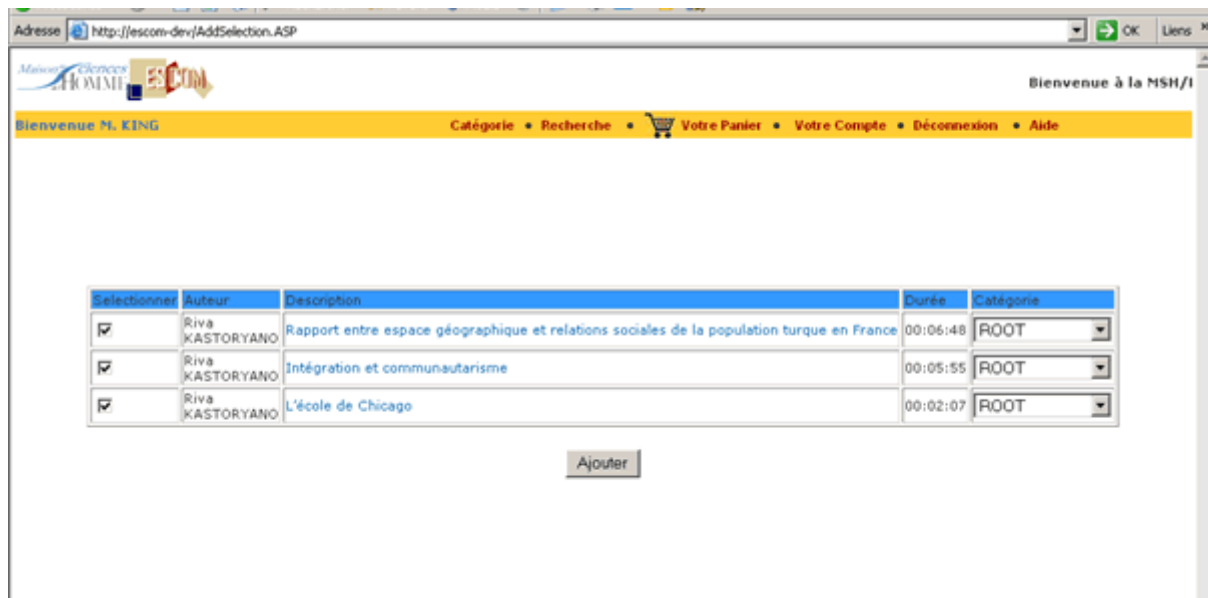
Adresse http://escom-dev/AddSelection.ASP OK Liens

Maison des Sciences de l'HOMME ESCOM

Bienvenue à la MSH/I

Bienvenue M. KING

Catégorie • Recherche • Votre Panier • Votre Compte • Déconnexion • Aide

| Selectionner | Auteur | Description | Durée | Catégorie |
|---|---|---|---|---|
| ☑ | Riva KASTORYANO | Rapport entre espace géographique et relations sociales de la population turque en France | 00:06:48 | ROOT |
| ☑ | Riva KASTORYANO | Intégration et communautarisme | 00:05:55 | ROOT |
| ☑ | Riva KASTORYANO | L'école de Chicago | 00:02:07 | ROOT |

Ajouter